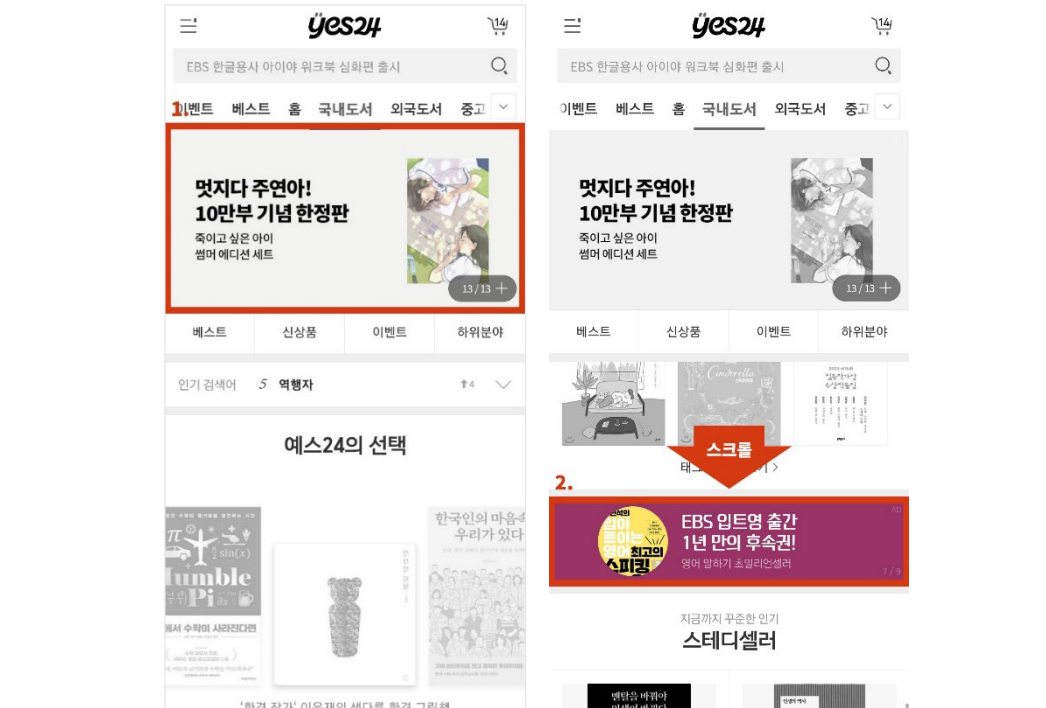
yes24

14

EBS 한글용사 아이야 워크북 심화편 출시

1. 이벤트 베스트 홈 국내도서 외국도서 중고

멋지다 주연아!
10만부 기념 한정판
죽이고 싶은 아이
썸머 에디션 세트

13 / 13 +

베스트 신상품 이벤트 하위분야

인기 검색어 5 역행자 4

예스24의 선택

Humble Pi

세서 수학이 사라진다면

한국인의 마음속 우리가 있다

'한경 작가' 이유재의 생다른 한경 그림책

yes24

14

EBS 한글용사 아이야 워크북 심화편 출시

이벤트 베스트 홈 국내도서 외국도서 중고

멋지다 주연아!
10만부 기념 한정판
죽이고 싶은 아이
썸머 에디션 세트

13 / 13 +

베스트 신상품 이벤트 하위분야

Cinderella

스크롤

2.

AD

입이 트이는 영어 최고의 스피킹

EBS 입트영 출간
1년 만의 후속권!
영어 말하기 초밀리언셀러

7 / 9

지금까지 꾸준한 인기
스테디셀러